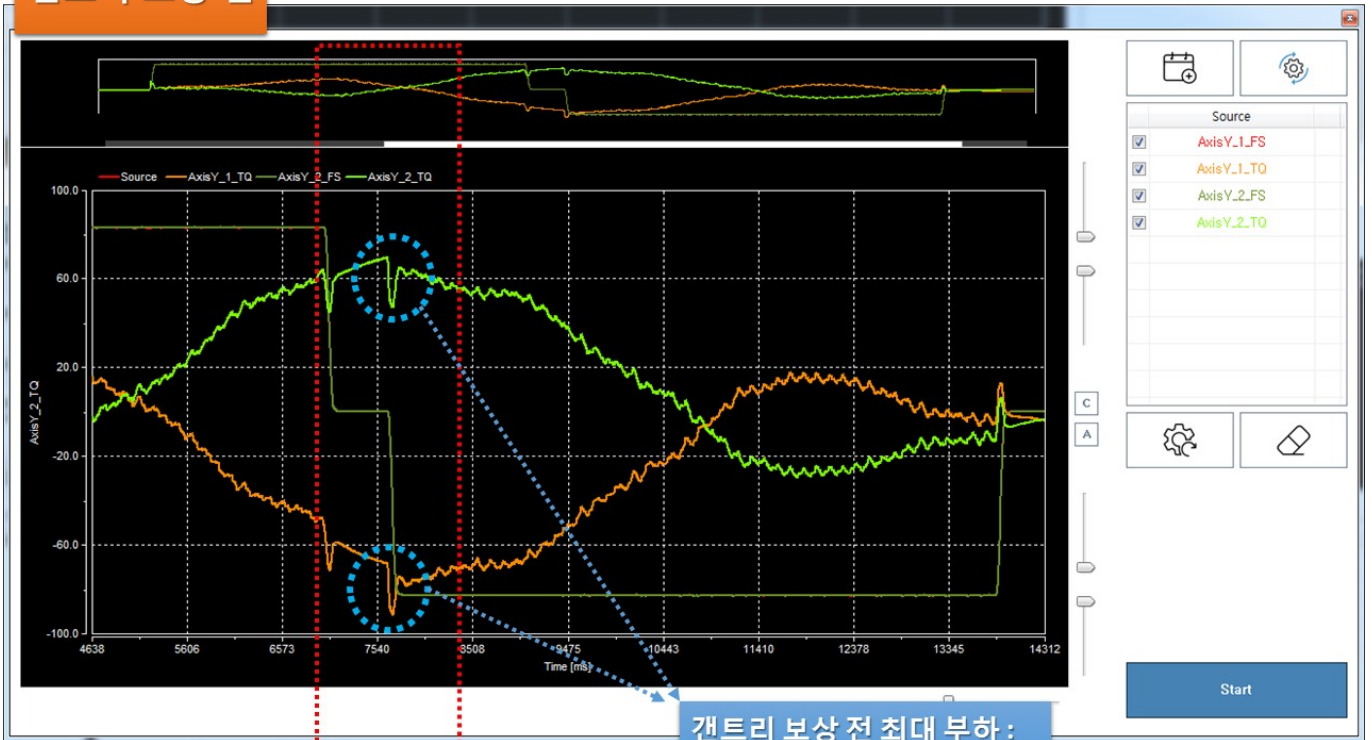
Source AxisY_1_TQ AxisY_2_FS AxisY_2_TQ

100.0
60.0
20.0
-20.0
-60.0
-100.0

AxisY_2_TQ

4638 5606 6573 7540 8508 9475 10443 11410 12378 13345 14312

Time [ms]

Source
AxisY_1_FS
AxisY_1_TQ
AxisY_2_FS
AxisY_2_TQ

C
A

Start

갠트리 보상 전 최대 부하 :